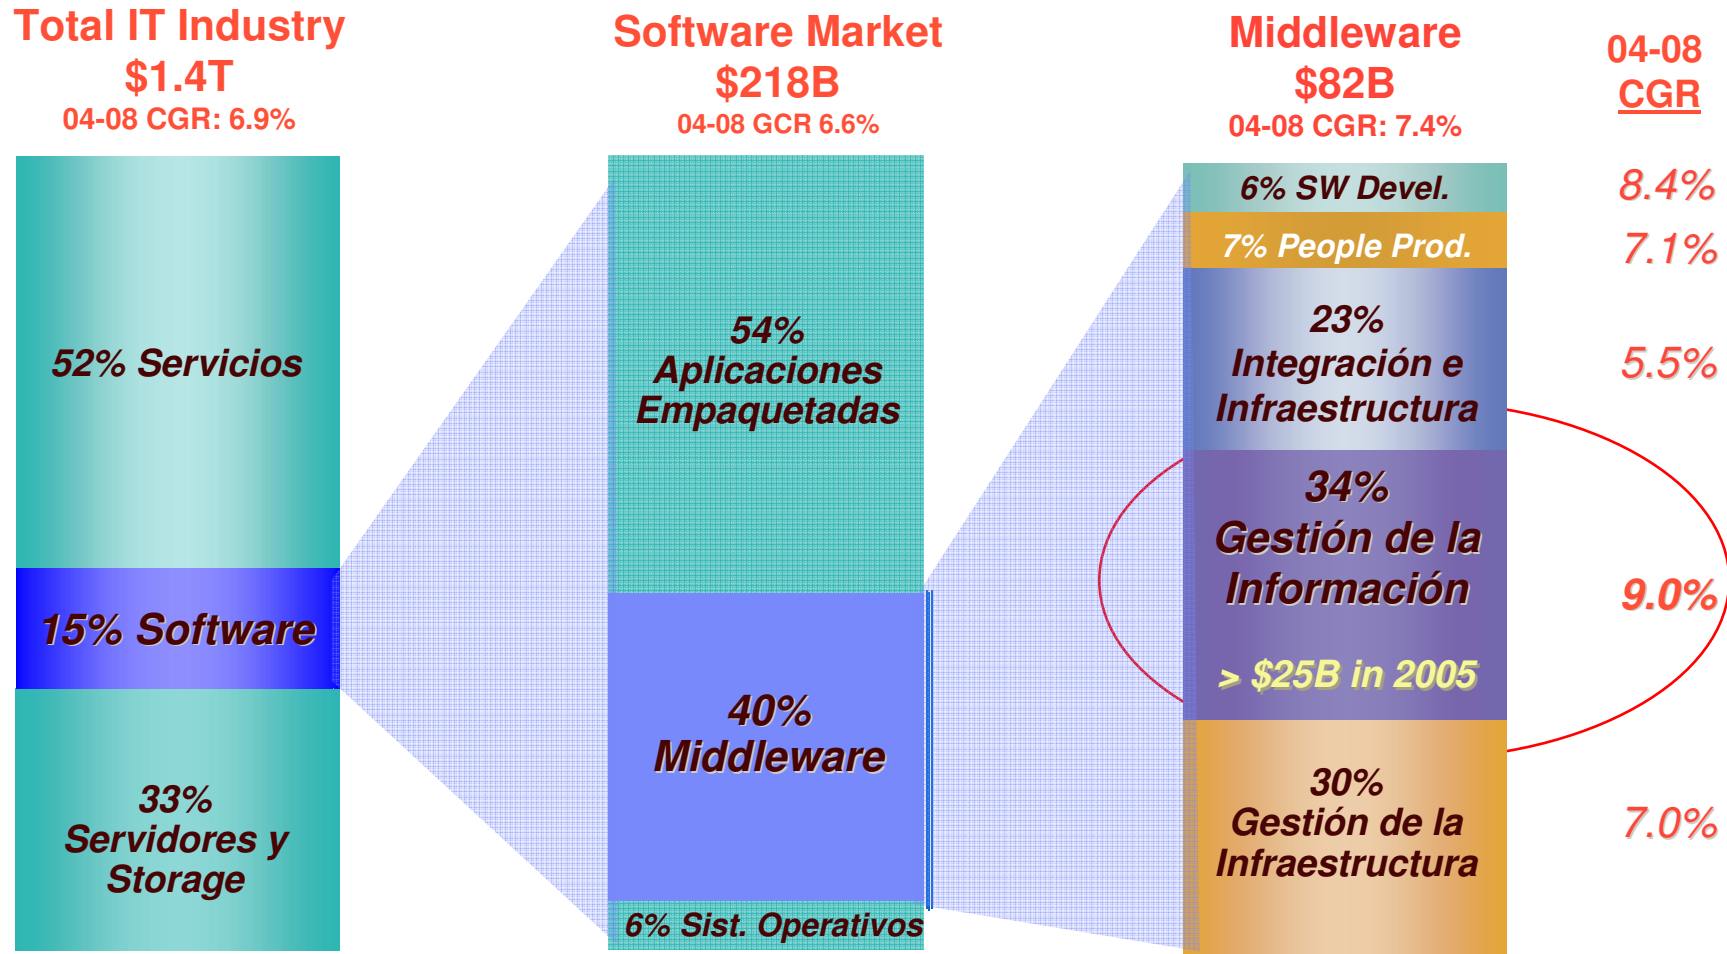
Total IT Industry
$1.4T
04-08 CGR: 6.9%

52% Servicios

15% Software

33% Servidores y Storage

Software Market
$218B
04-08 GCR 6.6%

54% Aplicaciones Empaquetadas

40% Middleware

6% Sist. Operativos

Middleware
$82B
04-08 CGR: 7.4%

6% SW Devel.

7% People Prod.

23% Integración e Infraestructura

34% Gestión de la Información

> $25B in 2005

30% Gestión de la Infraestructura

04-08 CGR

8.4%

7.1%

5.5%

9.0%

7.0%